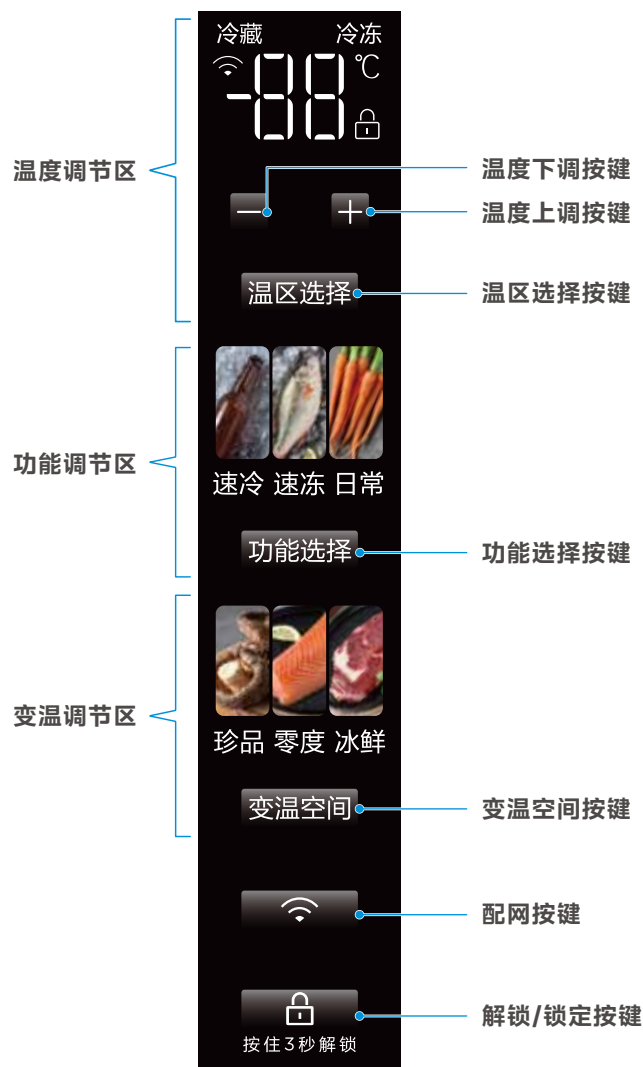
冷藏 冷冻
-88 ℃

温度调节区
温度下调按键
温度上调按键
—
+
温区选择
温区选择按键

功能调节区
速冷 速冻 日常
功能选择
功能选择按键

变温调节区
珍品 零度 冰鲜
变温空间
变温空间按键

配网按键

解锁/锁定按键
按住3秒解锁